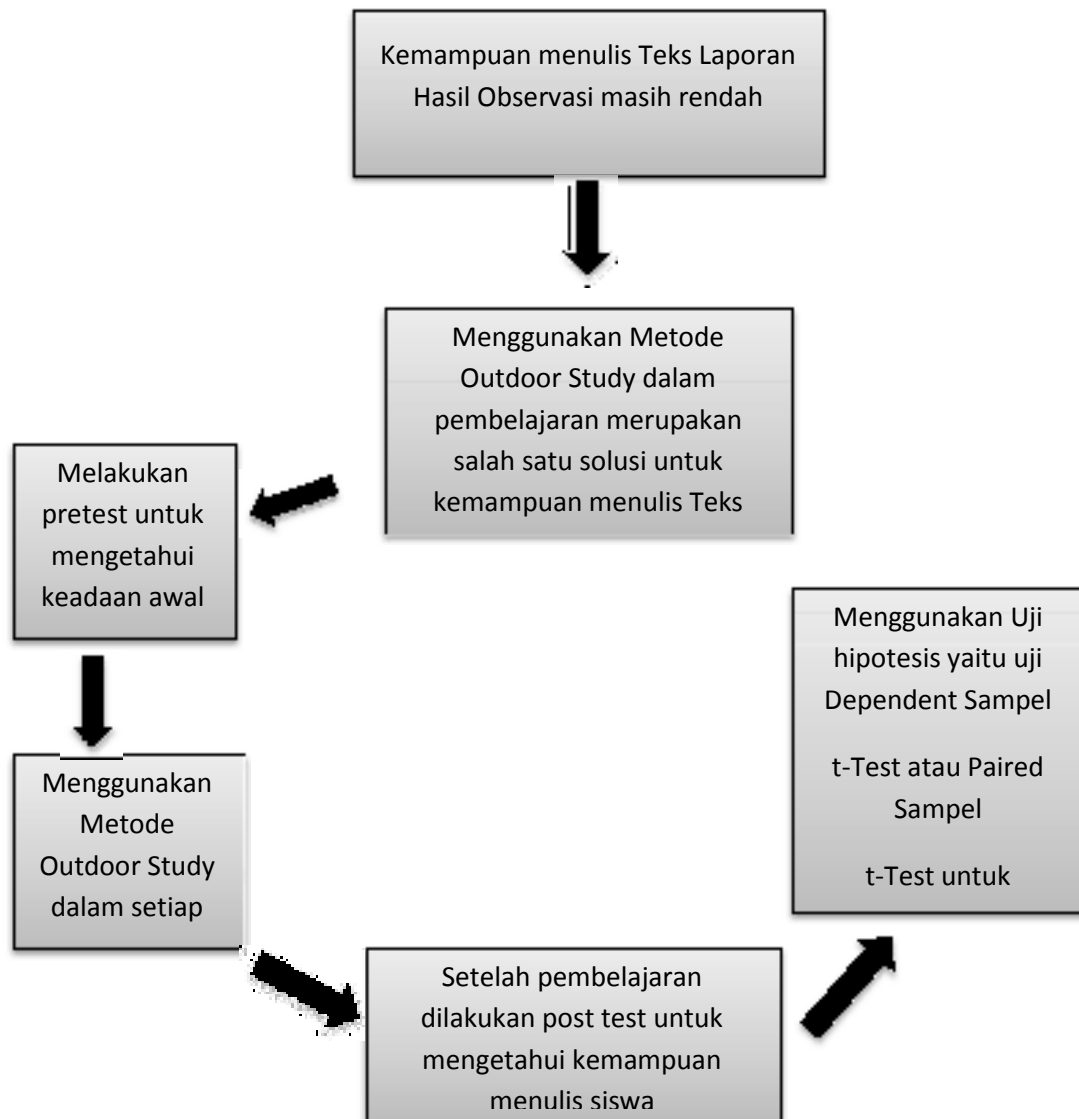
Kemampuan menulis Teks Laporan Hasil Observasi masih rendah

Menggunakan Metode Outdoor Study dalam pembelajaran merupakan salah satu solusi untuk kemampuan menulis Teks

Melakukan pretest untuk mengetahui keadaan awal

Menggunakan Metode Outdoor Study dalam setiap

Setelah pembelajaran dilakukan post test untuk mengetahui kemampuan menulis siswa

Menggunakan Uji hipotesis yaitu uji Dependent Sampel

t-Test atau Paired Sampel

t-Test untuk